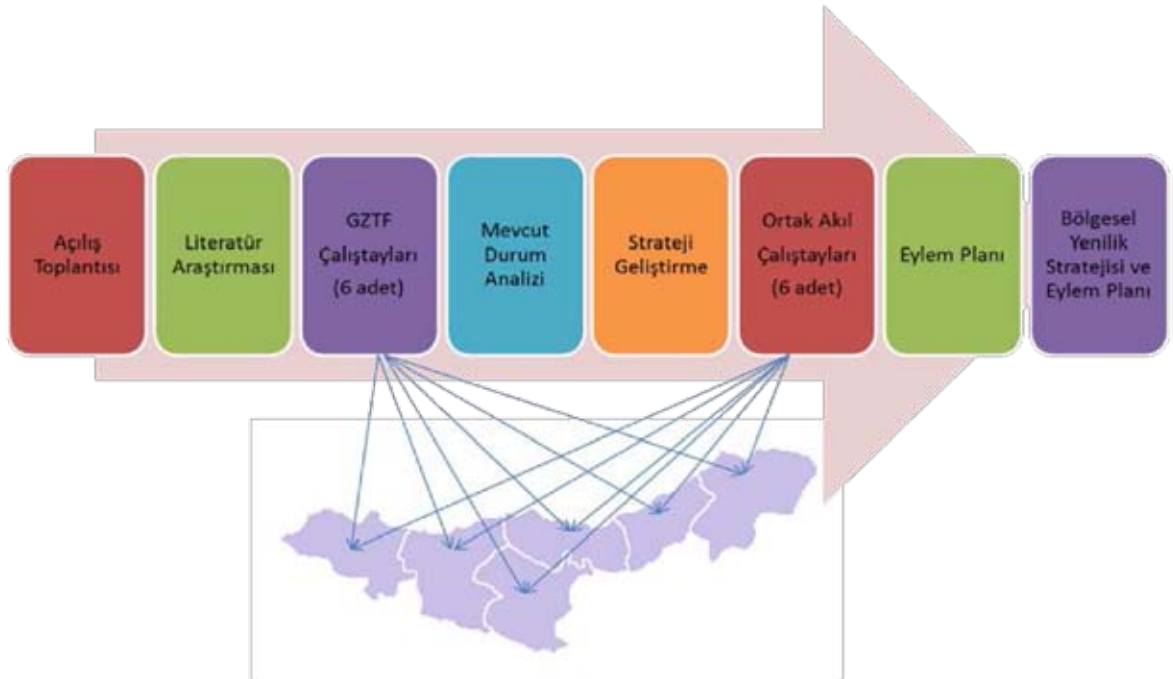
Açılış Toplantısı

Literatür Araştırması

GZTF Çalıştayları (6 adet)

Mevcut Durum Analizi

Strateji Geliştirme

Ortak Akıl Çalıştayları (6 adet)

Eylem Planı

Bölgesel Yenilik Stratejisi ve Eylem Planı